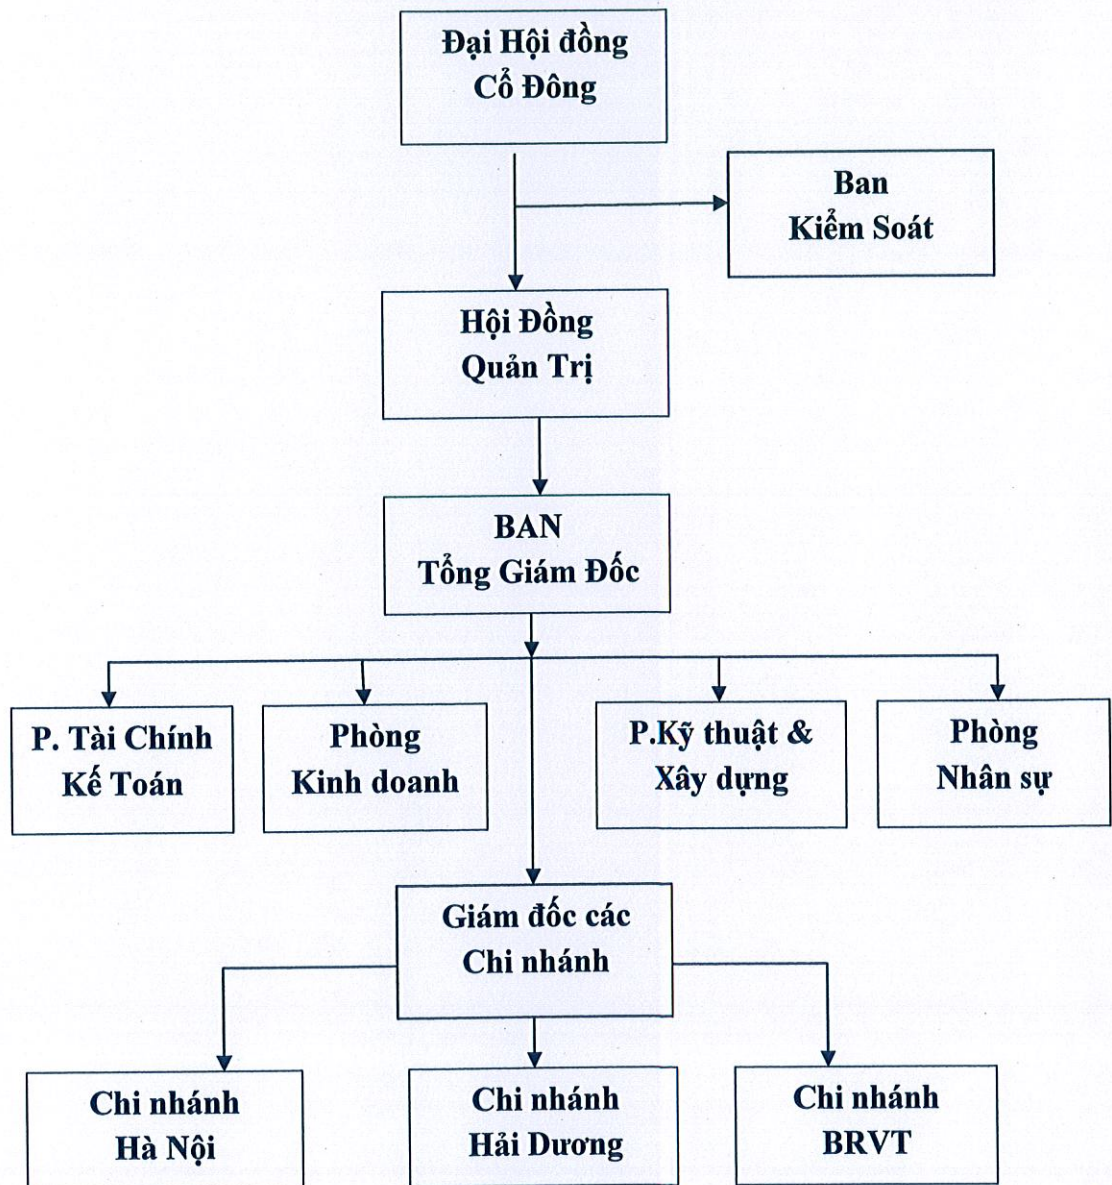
Đại Hội đồng Cổ Đông

Ban Kiểm Soát

Hội Đồng Quản Trị

BAN Tổng Giám Đốc

P. Tài Chính Kế Toán

Phòng Kinh doanh

P.Kỹ thuật & Xây dựng

Phòng Nhân sự

Giám đốc các Chi nhánh

Chi nhánh Hà Nội

Chi nhánh Hải Dương

Chi nhánh BRVT